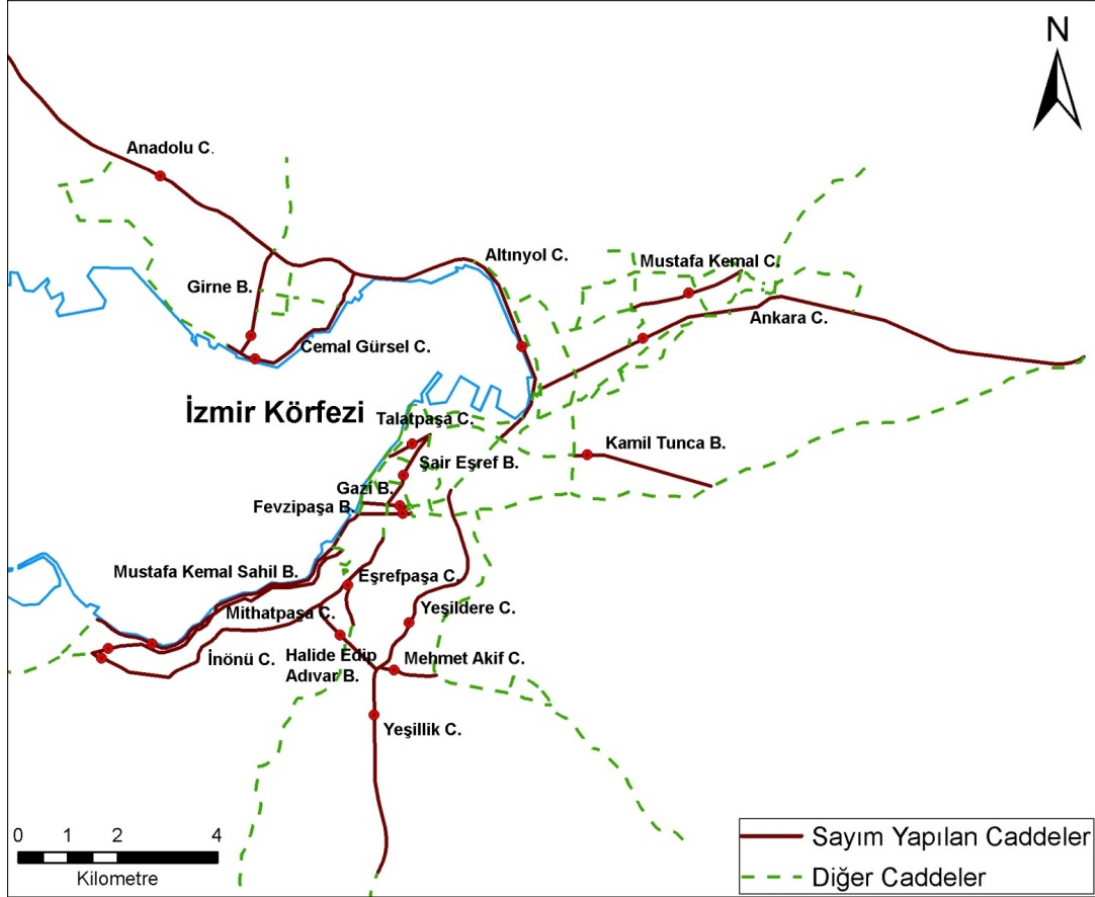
N

Anadolu C.

Girne B.

Altınyol C.

Mustafa Kemal C.

Ankara C.

Cemal Gürsel C.

İzmir Körfezi

Talatpaşa C.

Kamil Tunca B.

Şair Eşref B.

Gazi B.

Fevzipaşa B.

Mustafa Kemal Sahil B.

Eşrefpaşa C.

Yeşildere C.

Mithatpaşa C.

İnönü C.

Halide Edip Adıvar B.

Mehmet Akif C.

Yeşillik C.

0 1 2 4

Kilometre

Sayım Yapılan Caddeler

Diğer Caddeler